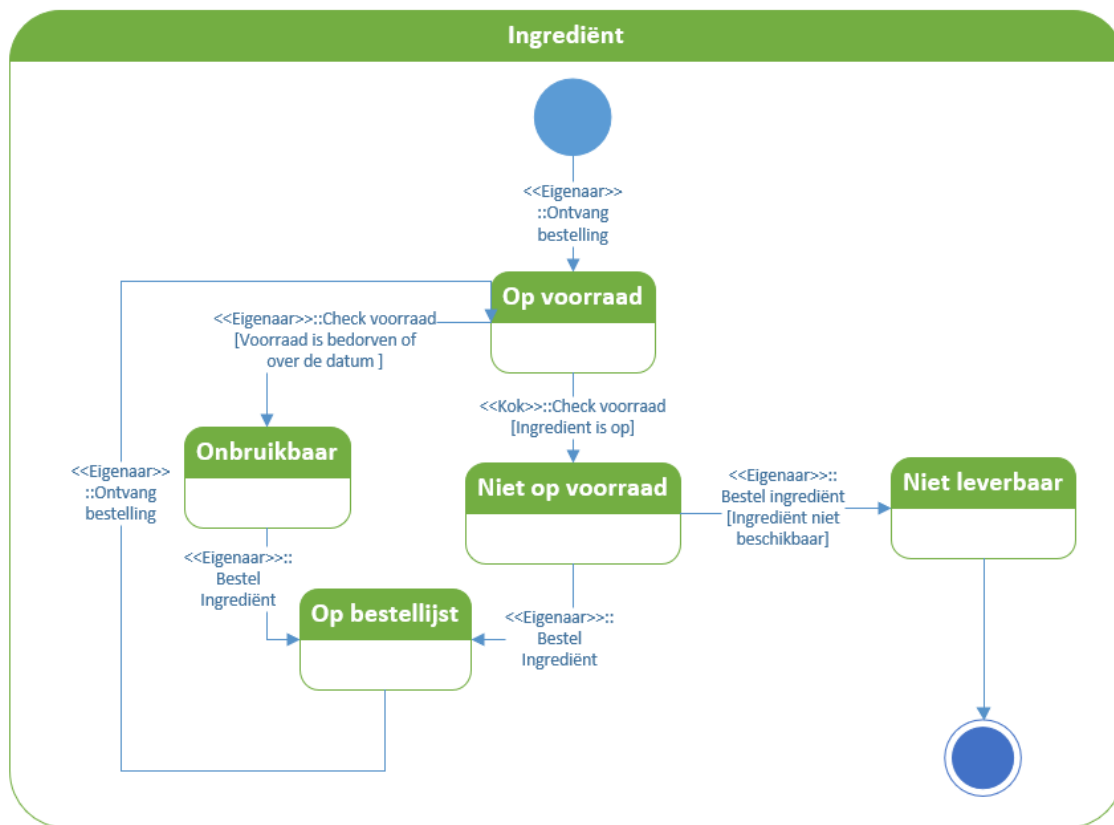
Ingrediënt

<<Eigenaar>> ::Ontvang bestelling

Op voorraad

<<Eigenaar>>::Check voorraad [Voorraad is bedorven of over de datum ]

<<Kok>>::Check voorraad [Ingredient is op]

Onbruikbaar

<<Eigenaar>> ::Ontvang bestelling

Niet op voorraad

<<Eigenaar>>:: Bestel ingrediënt [Ingrediënt niet beschikbaar]

Niet leverbaar

<<Eigenaar>>:: Bestel Ingrediënt

Op bestellijst

<<Eigenaar>>:: Bestel Ingrediënt